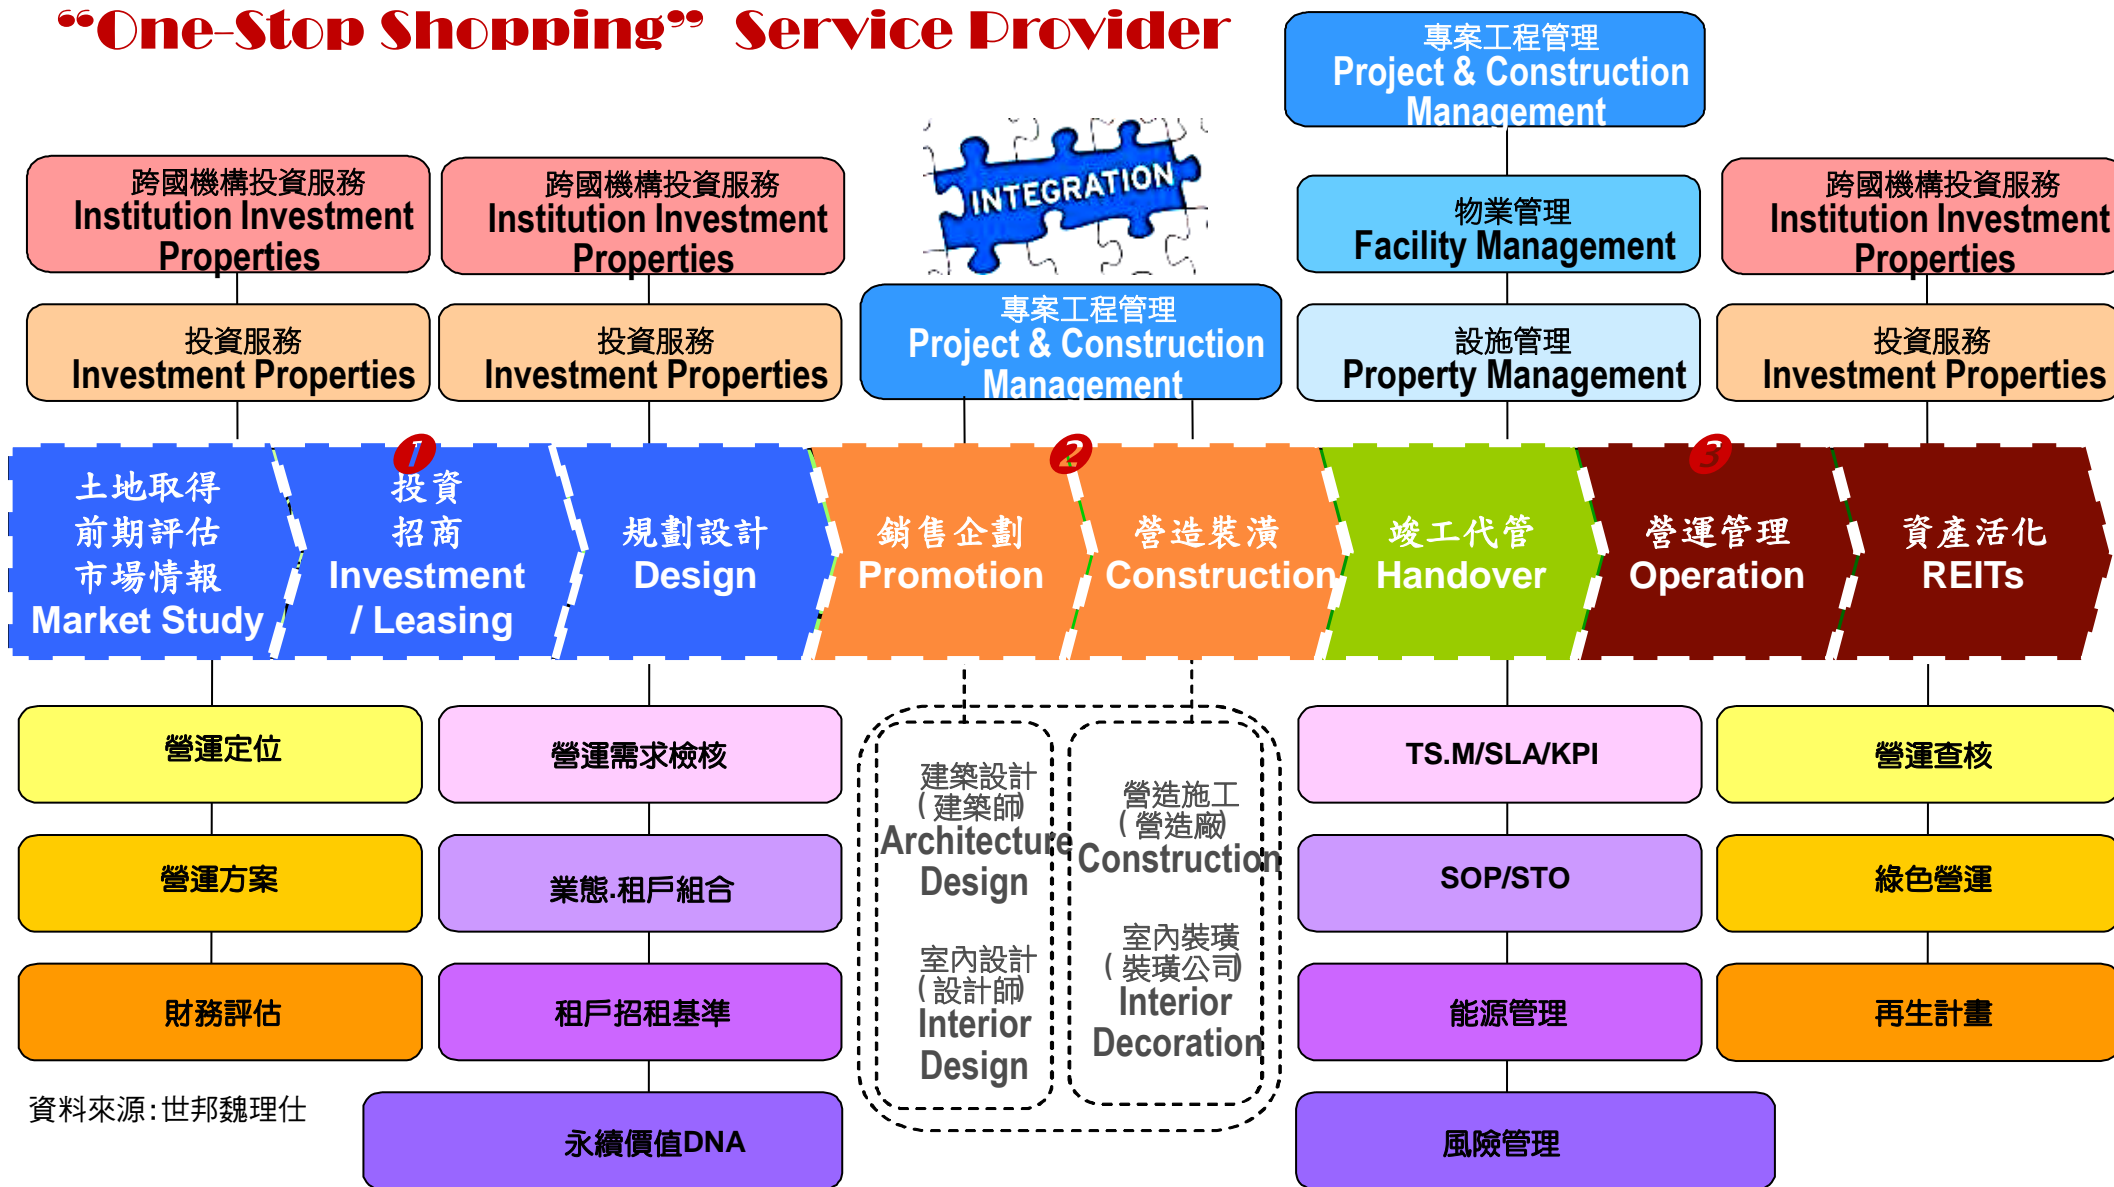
"One-Stop Shopping" Service Provider

專案工程管理
Project & Construction Management

跨國機構投資服務
Institution Investment Properties

跨國機構投資服務
Institution Investment Properties

INTEGRATION

物業管理
Facility Management

跨國機構投資服務
Institution Investment Properties

投資服務
Investment Properties

投資服務
Investment Properties

專案工程管理
Project & Construction Management

設施管理
Property Management

投資服務
Investment Properties

土地取得
前期評估
市場情報
Market Study

1
投資
招商
Investment / Leasing

規劃設計
Design

銷售企劃
Promotion

2
營造裝潢
Construction

竣工代管
Handover

3
營運管理
Operation

資產活化
REITs

營運定位

營運需求檢核

建築設計
(建築師)
Architecture Design

營造施工
(營造廠)
Construction

TS.M/SLA/KPI

營運查核

營運方案

業態.租戶組合

SOP/STO

綠色營運

室內設計
(設計師)
Interior Design

室內裝璜
(裝璜公司)
Interior Decoration

財務評估

租戶招租基準

能源管理

再生計畫

資料來源:世邦魏理仕

永續價值DNA

風險管理